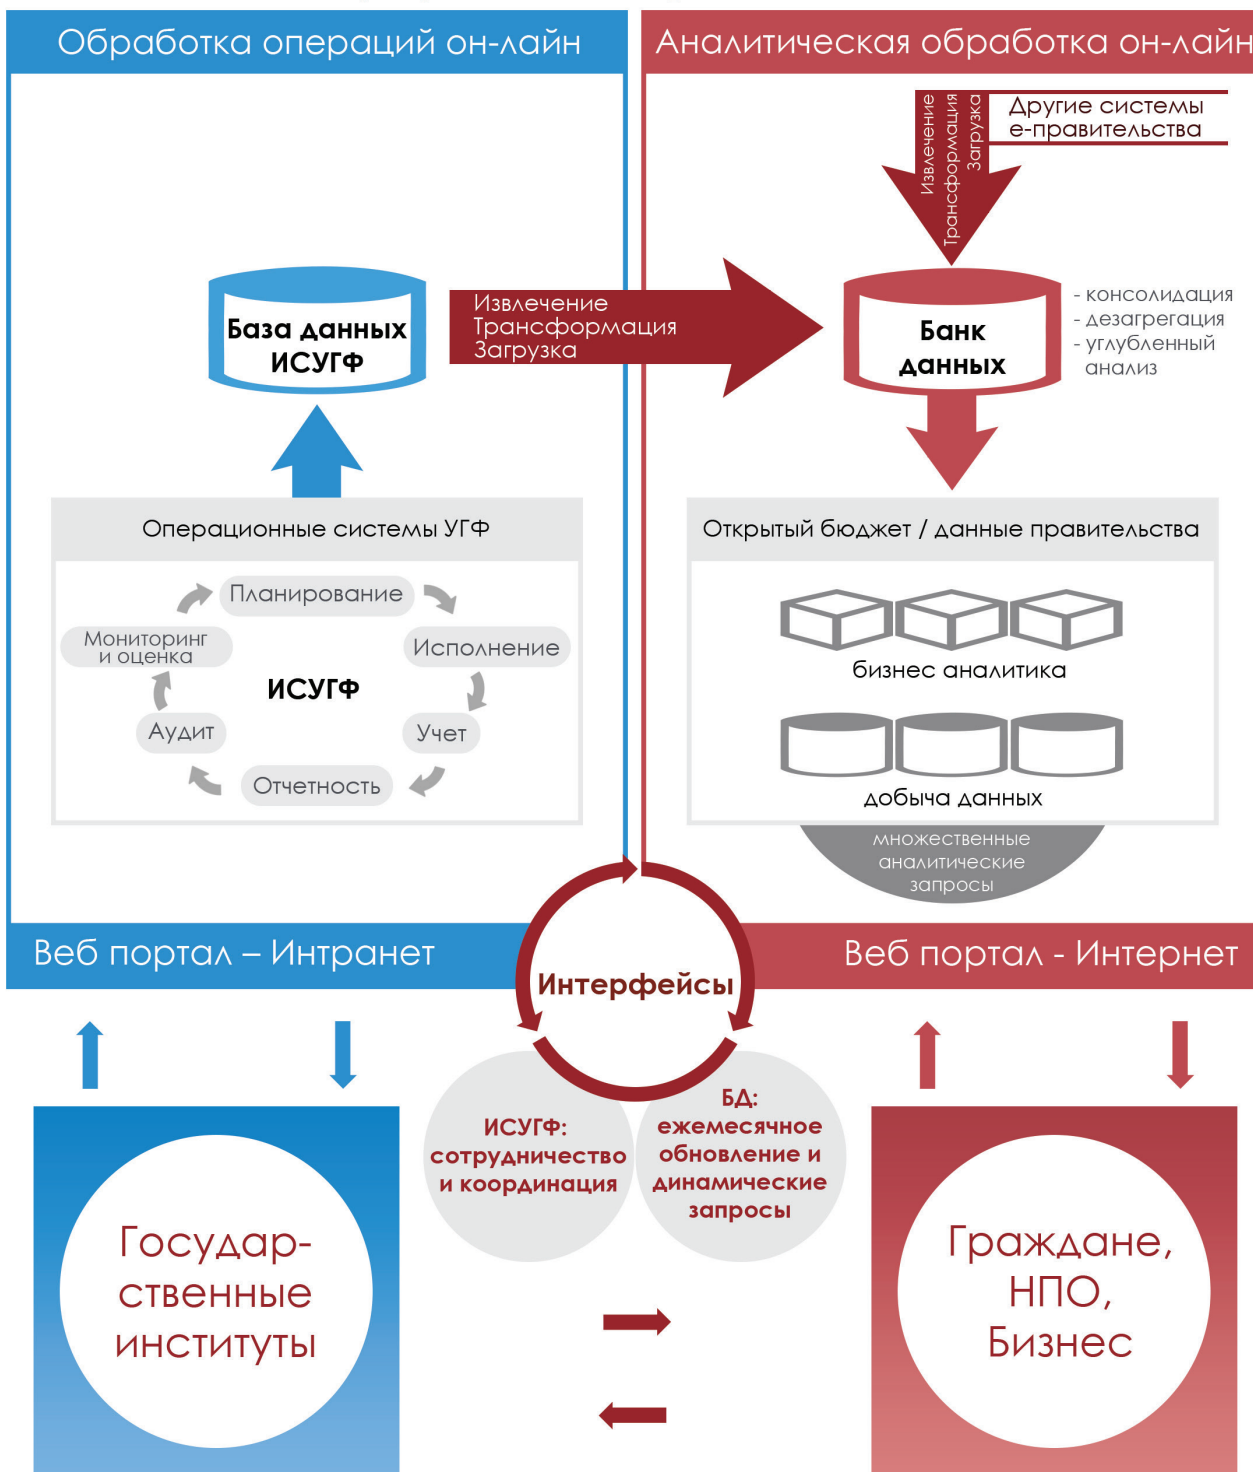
Обработка операций он-лайн

Аналитическая обработка он-лайн

Извлечение
Трансформация
Загрузка

Другие системы
е-правительства

База данных
ИСУГФ

Извлечение
Трансформация
Загрузка

Банк
данных

- консолидация
- дезагрегация
- углубленный анализ

Операционные системы УГФ

Планирование
Исполнение
Учет
Отчетность
Аудит
Мониторинг
и оценка
ИСУГФ

Открытый бюджет / данные правительства

бизнес аналитика

добыча данных

множественные
аналитические
запросы

Веб портал – Интранет

Интерфейсы

Веб портал - Интернет

ИСУГФ:
сотрудничество
и координация

БД:
ежемесячное
обновление и
динамические
запросы

Государ-
ственные
институты

Граждане,
НПО,
Бизнес